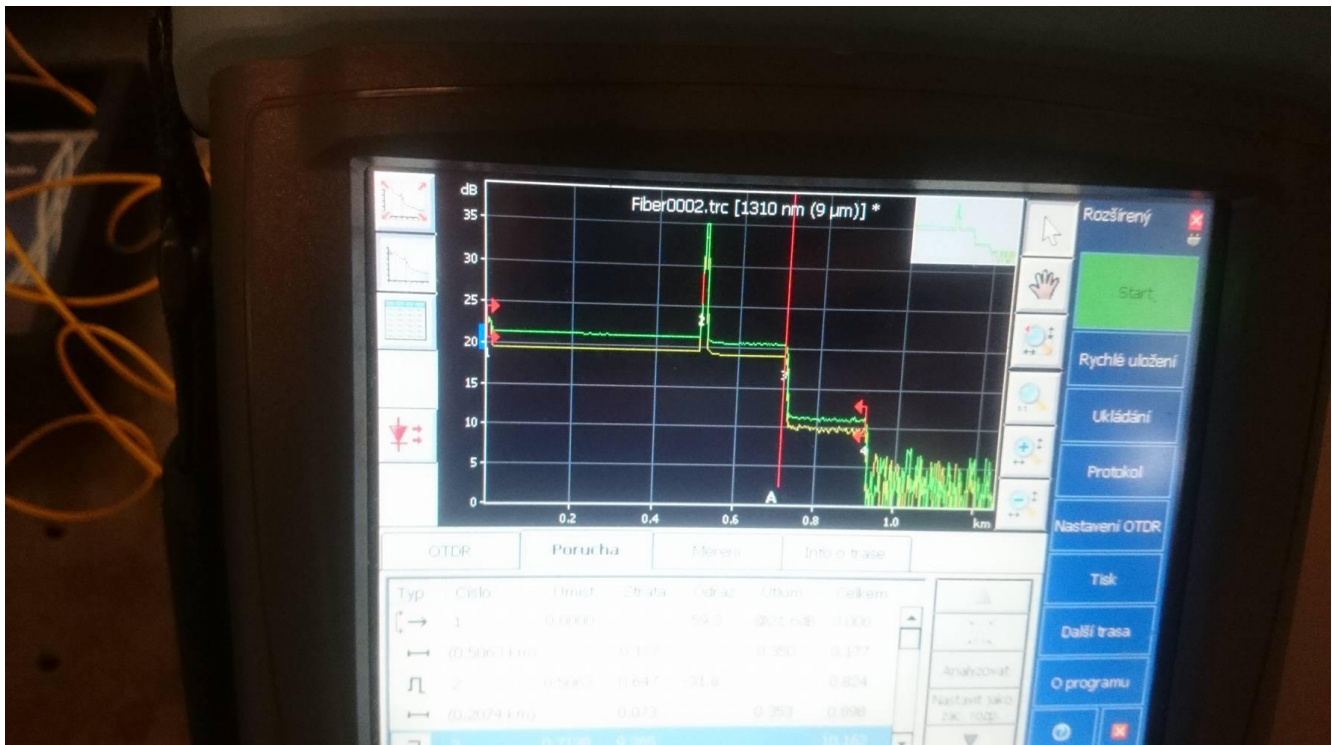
dB
35
30
25
20
15
10
5
0
Fiber0002.trc [1310 nm (9 µm)] *
0.2
0.4
0.6
0.8
1.0
km
A
2
3
4

Rozšírený
Start
Rychlé uložení
Ukládání
Protokol
Nastavení OTDR
Tisk
Další trasa
O programu

OTDR
Porucha
Měření
Info o trase

| Typ | Číslo | Umíst. | Ztráta | Odraz | Útlum | Celkem |
|---|---|---|---|---|---|---|
| | 1 | 0.0000 | | 59.3 | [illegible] | 0.000 |
| | (0.5063 km) | | 0.177 | | 0.350 | 0.177 |
| | 2 | 0.5063 | 0.647 | -31.8 | | 0.824 |
| | (0.2074 km) | | 0.073 | | 0.353 | 0.898 |
| | 3 | 0.7138 | 0.265 | | | 10.162 |

Analyzovat
Nastavit jako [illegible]